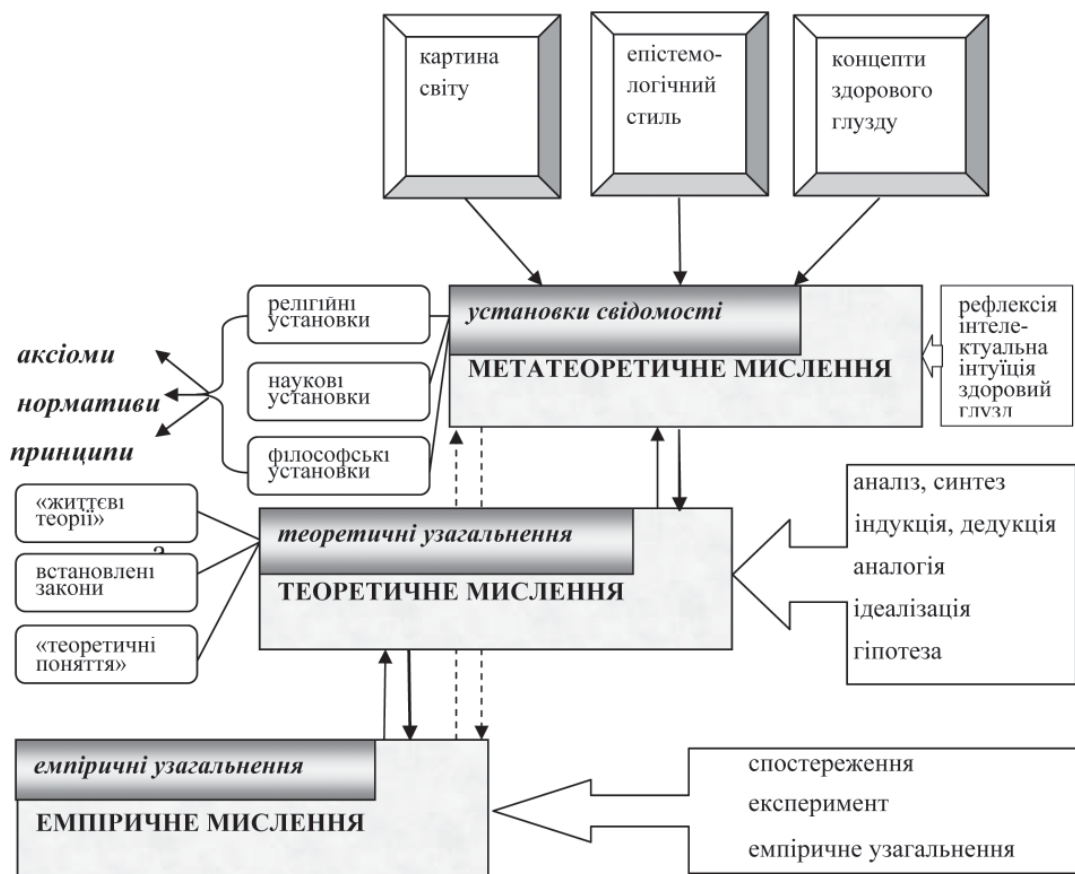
картина світу

епістемологічний стиль

концепти здорового глузду

релігійні установки

наукові установки

філософські установки

установки свідомості

МЕТАТЕОРЕТИЧНЕ МИСЛЕННЯ

рефлексія інтелектуальна інтуїція здоровий глузд

аксіоми

нормативи

принципи

«життєві теорії»

встановлені закони

«теоретичні поняття»

теоретичні узагальнення

ТЕОРЕТИЧНЕ МИСЛЕННЯ

аналіз, синтез
індукція, дедукція
аналогія
ідеалізація
гіпотеза

емпіричні узагальнення

ЕМПІРИЧНЕ МИСЛЕННЯ

спостереження
експеримент
емпіричне узагальнення